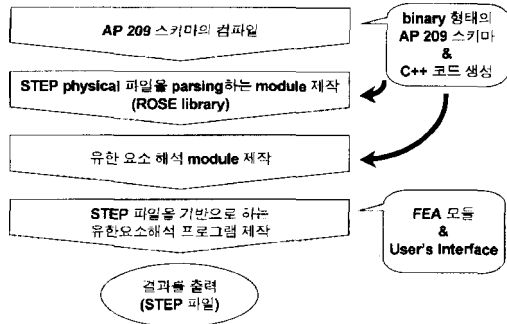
AP 209 스키마의 컴파일

binary 형태의
AP 209 스키마
&
C++ 코드 생성

STEP physical 파일을 parsing하는 module 제작
(ROSE library)

유한 요소 해석 module 제작

STEP 파일을 기반으로 하는
유한요소해석 프로그램 제작

FEA 모듈
&
User's Interface

결과를 출력
(STEP 파일)